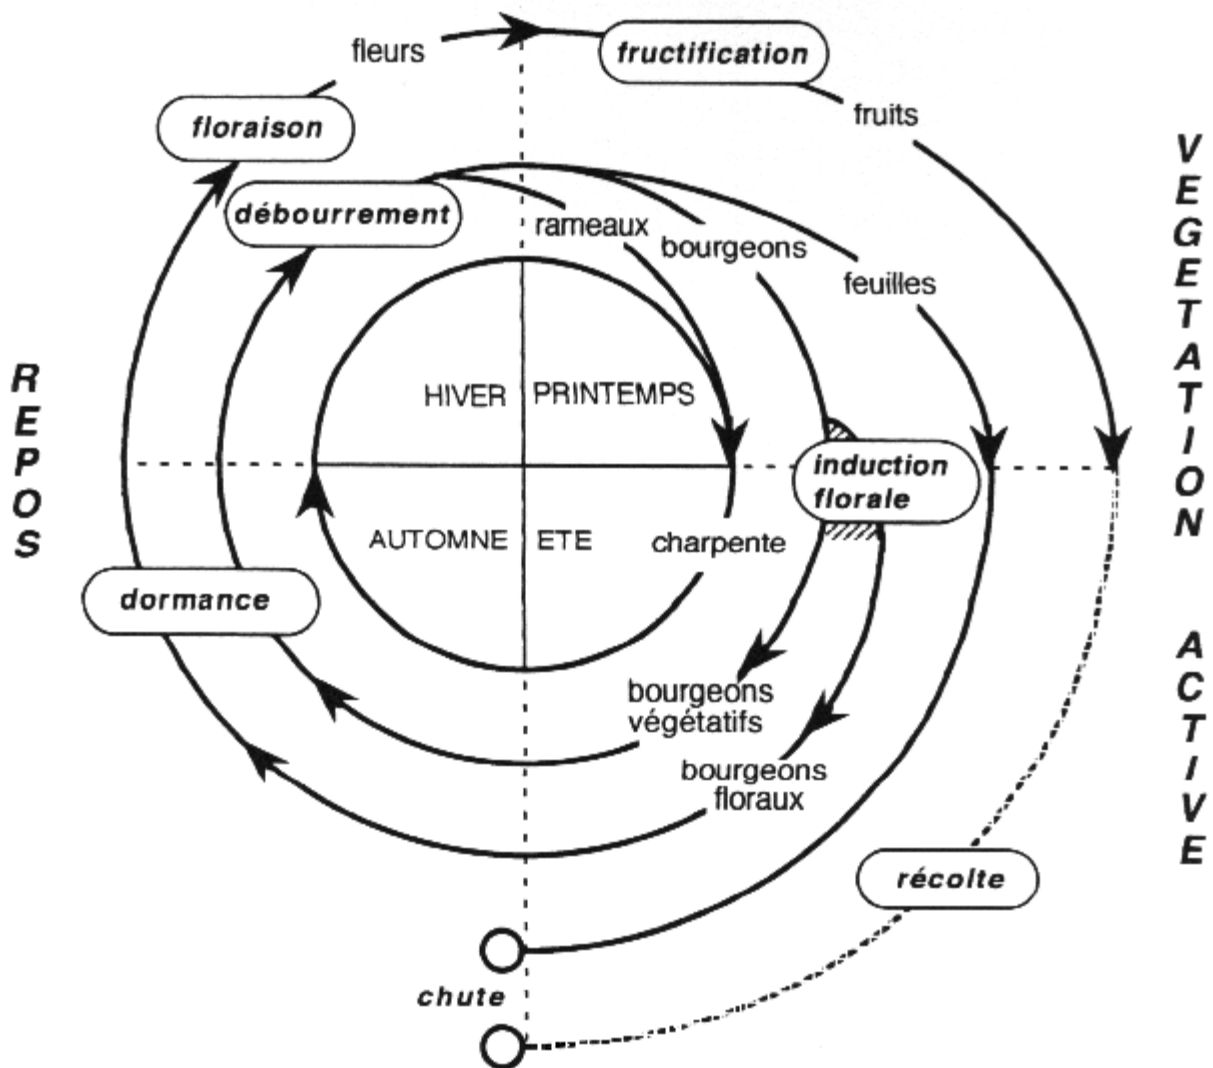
fleurs

fructification

fruits

floraison

débourrement

rameaux

bourgeons

feuilles

VEGETATION

ACTIVE

REPOS

HIVER

PRINTEMPS

AUTOMNE

ETE

induction florale

charpente

dormance

bourgeons végétatifs

bourgeons floraux

récolte

chute